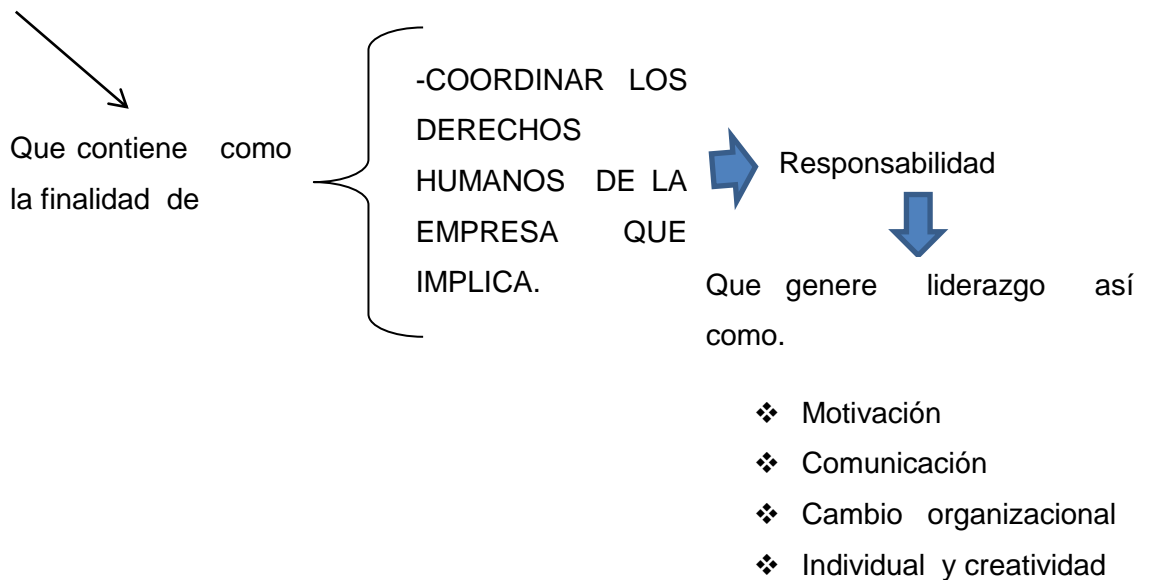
Que contiene como la finalidad de

-COORDINAR LOS DERECHOS HUMANOS DE LA EMPRESA QUE IMPLICA.

Responsabilidad

Que genere liderazgo así como.

❖ Motivación
❖ Comunicación
❖ Cambio organizacional
❖ Individual y creatividad